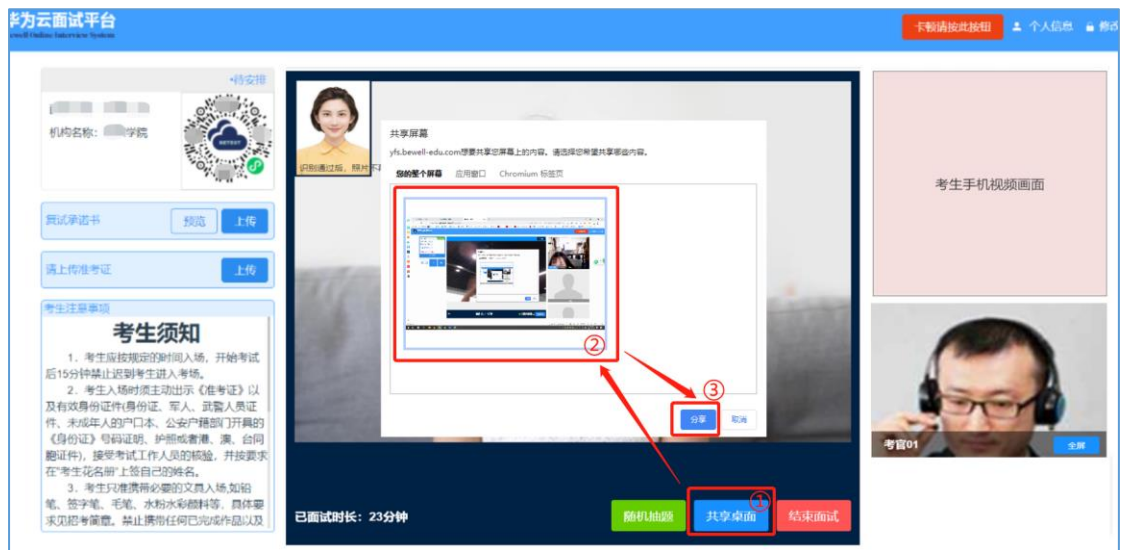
华为云面试平台
ewell Online Interview System

卡顿请按此按钮
个人信息
修改

•待安排
机构名称: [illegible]学院

诚试承诺书
预览
上传

请上传准考证
上传

考生注意事项
考生须知
1、考生应按规定的时间入场，开始考试后15分钟禁止迟到考生进入考场。
2、考生入场时须主动出示《准考证》以及有效身份证件(身份证、军人、武警人员证件、未成年人的户口本、公安户籍部门开具的《身份证》号码证明、护照或香港、澳、台同胞证件)，接受考试工作人员的核验，并按要求在"考生花名册"上签自己的姓名。
3、考生只准携带必要的文具入场,如铅笔、签字笔、毛笔、水粉水彩颜料等，具体要求见招考简章。禁止携带任何已完成作品以及

识别通过后，照片不可

共享屏幕
yfs.bewell-edu.com想要共享您屏幕上的内容。请选择您希望共享哪些内容。
您的整个屏幕
应用窗口
Chromium 标签页

②
③
分享
取消

已面试时长：23分钟
随机抽题
①
共享桌面
结束面试

考生手机视频画面

考官01
全屏